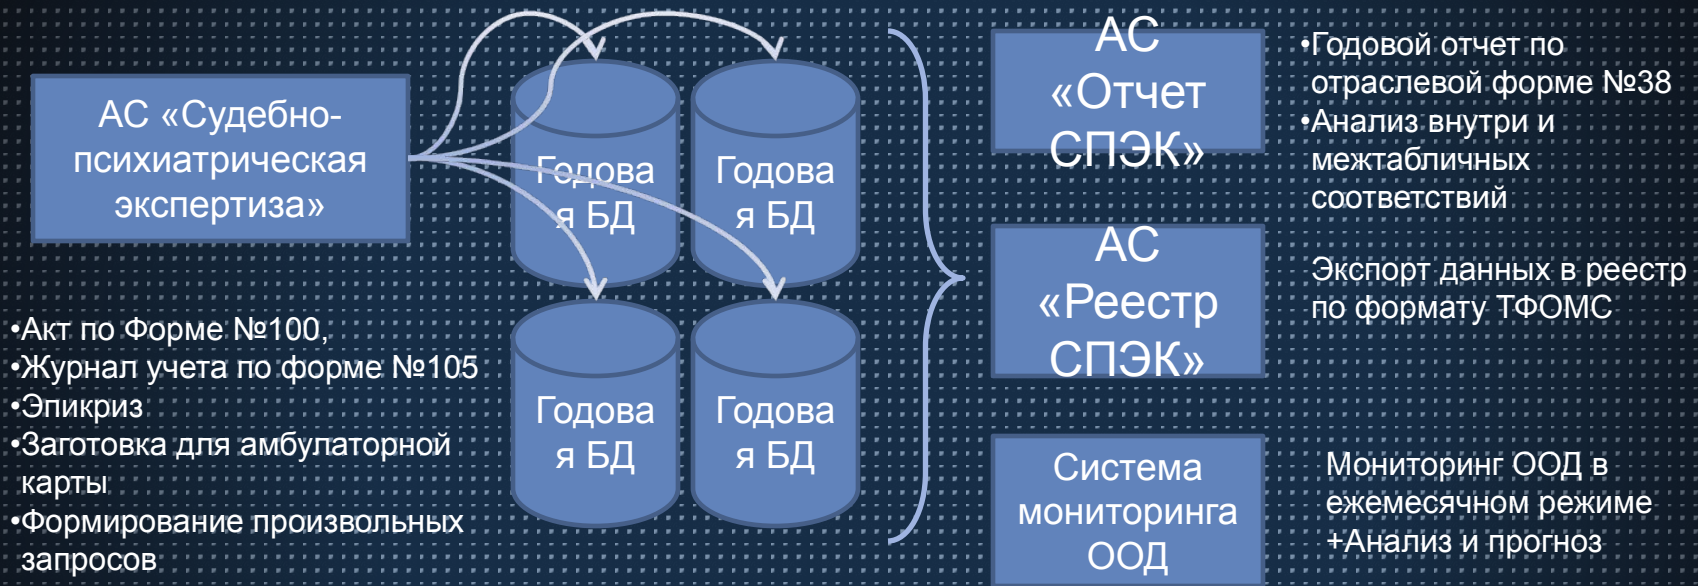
АС «Судебно-психиатрическая экспертиза»

Годова я БД

Годова я БД

Годова я БД

Годова я БД

•Акт по Форме №100,
•Журнал учета по форме №105
•Эпикриз
•Заготовка для амбулаторной карты
•Формирование произвольных запросов

АС «Отчет СПЭК»

•Годовой отчет по отраслевой форме №38
•Анализ внутри и межтабличных соответствий

АС «Реестр СПЭК»

Экспорт данных в реестр по формату ТФОМС

Система мониторинга ООД

Мониторинг ООД в ежемесячном режиме +Анализ и прогноз